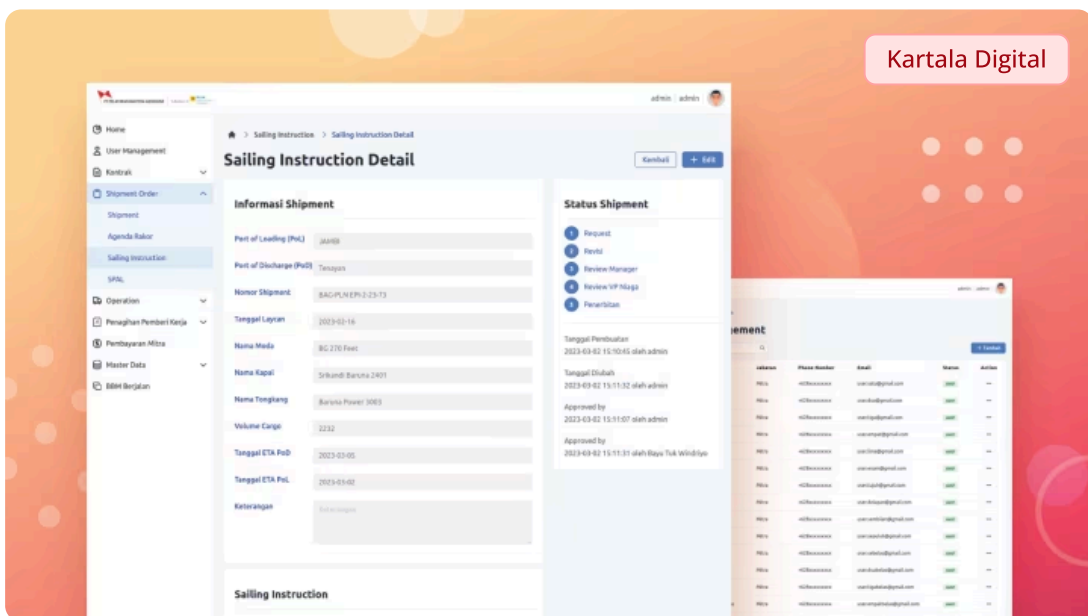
Kartala Digital

admin | admin

Home
User Management
Kontrak
Shipment Order
Shipment
Agenda Rakor
Sailing Instruction
SPAL
Operation
Penagihan Pemberi Kerja
Pembayaran Mitra
Master Data
BBM Berjalan

Sailing Instruction > Sailing Instruction Detail

Sailing Instruction Detail

Kembali
+ Edit

Informasi Shipment

Port of Loading (PoL) JAMBI
Port of Discharge (PoD) Tanjayan
Nomor Shipment BAG-PLN EPI-2-23-73
Tanggal Layran 2023-02-16
Nama Moda BG 270 Feet
Nama Kapal Srikandi Baruna 2401
Nama Tongkang Baruna Power 3003
Volume Cargo 2232
Tanggal ETA PoD 2023-03-05
Tanggal ETA PoL 2023-03-02
Keterangan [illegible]

Status Shipment

1 Request
2 Revisi
3 Review Manager
4 Review VP Niaga
5 Penerbitan

Tanggal Pembuatan
2023-03-02 15:10:45 oleh admin

Tanggal Diubah
2023-03-02 15:11:32 oleh admin

Approved by
2023-03-02 15:11:07 oleh admin

Approved by
2023-03-02 15:11:31 oleh Bayu Tuk Windriyo

Sailing Instruction

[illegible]ement

+ Tambah

| Jabatan | Phone Number | Email | Status | Action |
|---|---|---|---|---|
| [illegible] | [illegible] | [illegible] | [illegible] | ... |